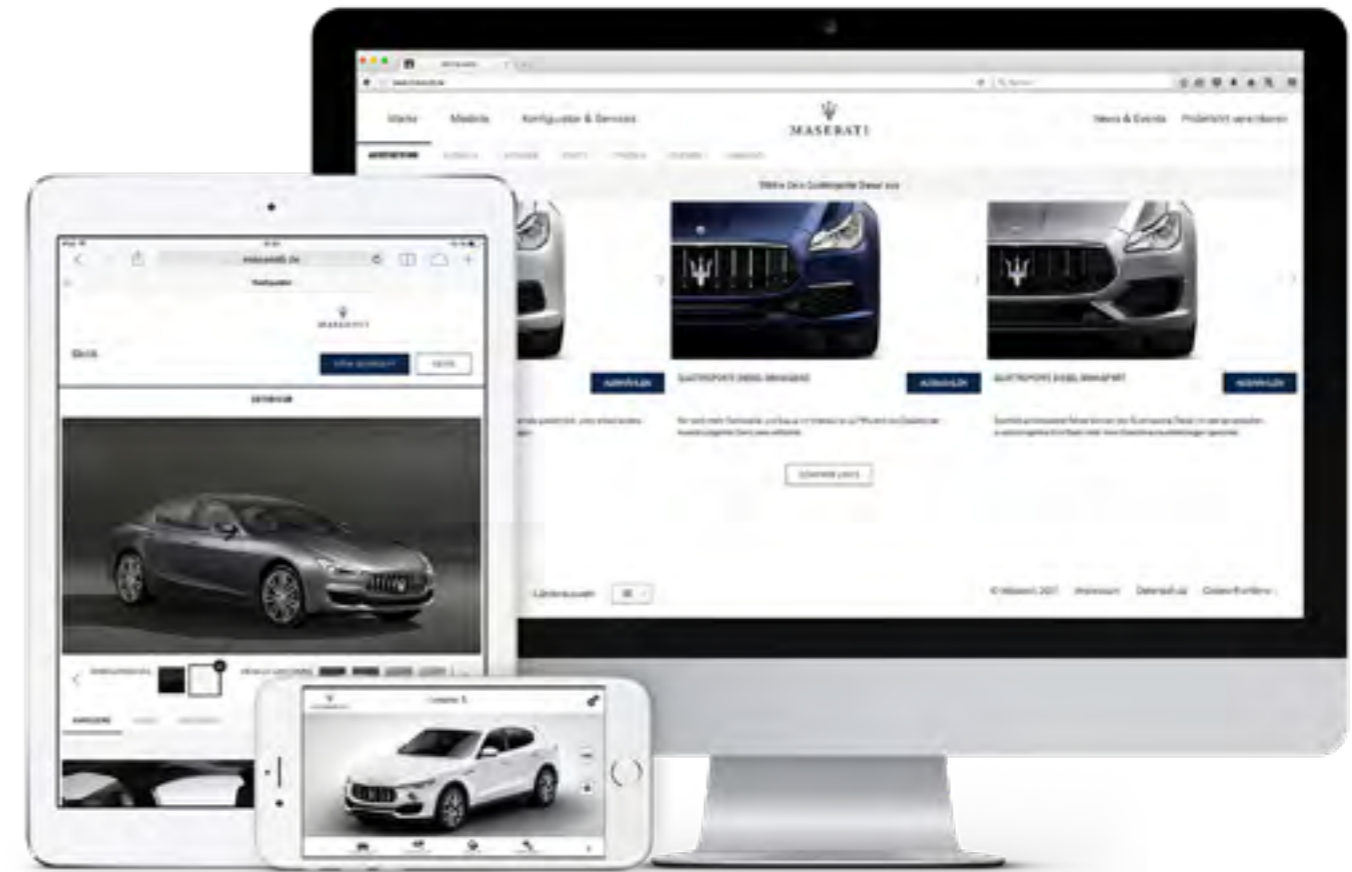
Marke Modelle Konfigurator & Services

MASERATI

News & Events Probefahrt vereinbaren

Wählen Sie Ihr Quattroporte Diesel aus

QUATTROPORTE DIESEL GRANLUSSO

AUSWÄHLEN

QUATTROPORTE DIESEL GRANSPORT

AUSWÄHLEN

AUSWÄHLEN

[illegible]

Länderauswahl

© Maserati 2017 Impressum Datenschutz Cookie-Richtlinie

maserati.de

MASERATI

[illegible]

EXTERIEUR

Levante S